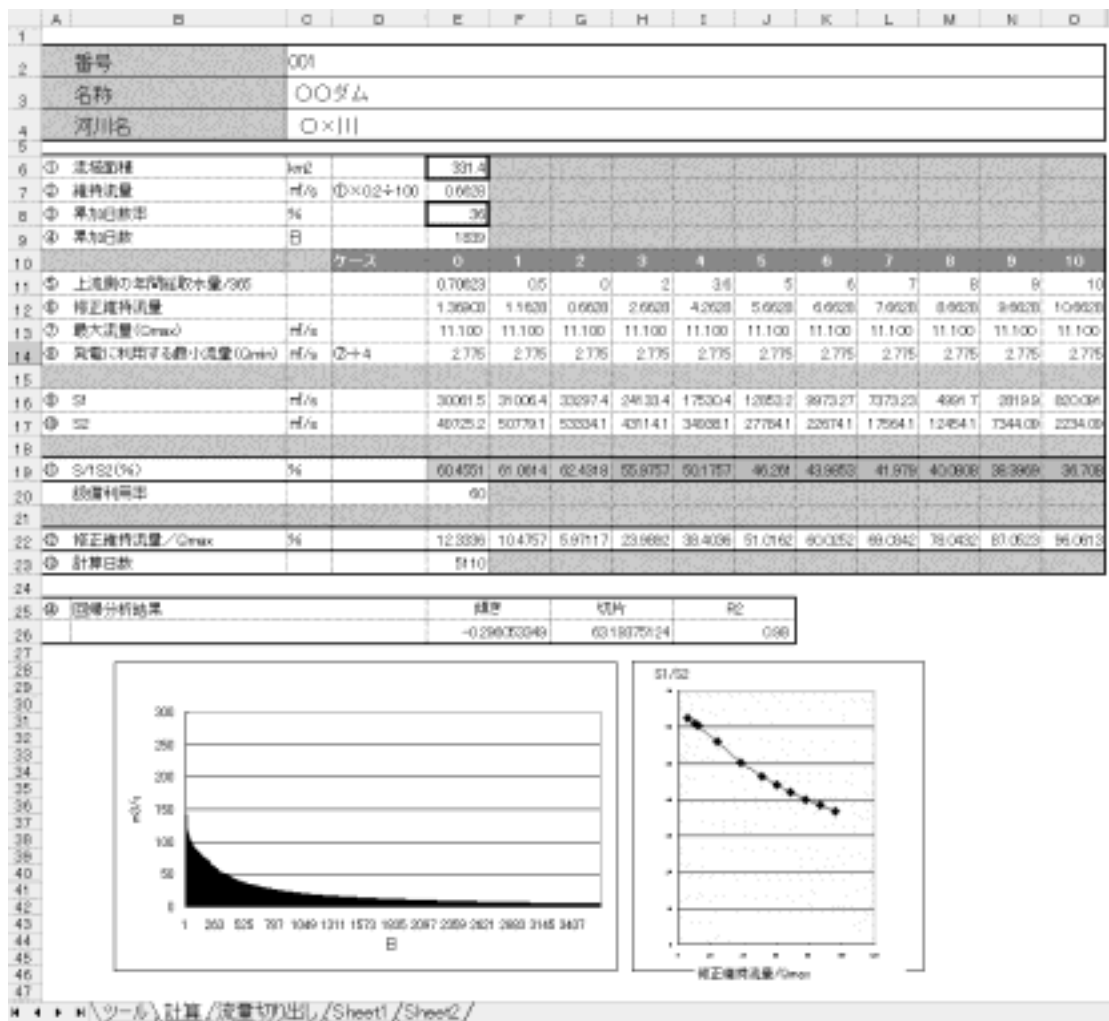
| | A | B | C | D | E | F | G | H | I | J | K | L | M | N | O |
|---|---|---|---|---|---|---|---|---|---|---|---|---|---|---|---|
| 1 | | | | | | | | | | | | | | | |
| 2 | | 番号 | 001 | | | | | | | | | | | | |
| 3 | | 名称 | ○○ダム | | | | | | | | | | | | |
| 4 | | 河川名 | ○×川 | | | | | | | | | | | | |
| 5 | | | | | | | | | | | | | | | |
| 6 | ① | 流域面積 | km2 | | 331.4 | | | | | | | | | | |
| 7 | ② | 維持流量 | m³/s | ①×0.2÷100 | 0.6628 | | | | | | | | | | |
| 8 | ③ | 累加日数率 | % | | 36 | | | | | | | | | | |
| 9 | ④ | 累加日数 | 日 | | 1839 | | | | | | | | | | |
| 10 | | | | ケース | 0 | 1 | 2 | 3 | 4 | 5 | 6 | 7 | 8 | 9 | 10 |
| 11 | ⑤ | 上流側の年間証取水量/365 | | | 0.70623 | 0.5 | 0 | 2 | 3.6 | 5 | 6 | 7 | 8 | 9 | 10 |
| 12 | ⑥ | 修正維持流量 | | | 1.36900 | 1.1628 | 0.6628 | 2.6628 | 4.2628 | 5.6628 | 6.6628 | 7.6628 | 8.6628 | 9.6628 | 10.6628 |
| 13 | ⑦ | 最大流量(Qmax) | m³/s | | 11.100 | 11.100 | 11.100 | 11.100 | 11.100 | 11.100 | 11.100 | 11.100 | 11.100 | 11.100 | 11.100 |
| 14 | ⑧ | 発電に利用する最小流量(Qmin) | m³/s | ⑦÷4 | 2.775 | 2.775 | 2.775 | 2.775 | 2.775 | 2.775 | 2.775 | 2.775 | 2.775 | 2.775 | 2.775 |
| 15 | | | | | | | | | | | | | | | |
| 16 | ⑨ | S1 | m³/s | | 30061.5 | 31006.4 | 33297.4 | 24133.4 | 17530.4 | 12853.2 | 9973.27 | 7373.23 | 4991.7 | 2819.9 | 820.096 |
| 17 | ⑩ | S2 | m³/s | | 49725.2 | 50779.1 | 53334.1 | 43114.1 | 34938.1 | 27784.1 | 22674.1 | 17564.1 | 12454.1 | 7344.09 | 2234.09 |
| 18 | | | | | | | | | | | | | | | |
| 19 | ⑪ | S1/S2(%) | % | | 60.4551 | 61.0614 | 62.4318 | 55.9757 | 50.1757 | 46.261 | 43.9853 | 41.979 | 40.0808 | 38.3969 | 36.708 |
| 20 | | 設備利用率 | | | 60 | | | | | | | | | | |
| 21 | | | | | | | | | | | | | | | |
| 22 | ⑫ | 修正維持流量/Qmax | % | | 12.3336 | 10.4757 | 5.97117 | 23.9892 | 38.4036 | 51.0162 | 60.0252 | 69.0342 | 78.0432 | 87.0523 | 96.0613 |
| 23 | ⑬ | 計算日数 | | | 5110 | | | | | | | | | | |
| 24 | | | | | | | | | | | | | | | |
| 25 | ⑭ | 回帰分析結果 | | | 傾き | 切片 | R2 | | | | | | | | |
| 26 | | | | | -0.298053049 | 63.18075124 | 0.98 | | | | | | | | |

300
250
200
150
100
50
0
m3/s
1 263 525 787 1049 1311 1573 1835 2097 2359 2621 2883 3145 3407
日

S1/S2
修正維持流量/Qmax

ツール / 計算 / 流量切り出し / Sheet1 / Sheet2 /